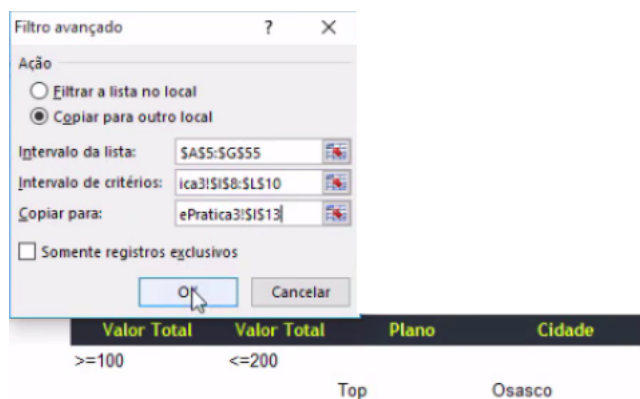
Filtro avançado ? ×

Ação

Filtrar a lista no local

Copiar para outro local

Intervalo da lista: $A$5:$G$55

Intervalo de critérios: ica3!$I$8:$L$10

Copiar para: ePratica3!$I$13

Somente registros exclusivos

OK Cancelar

| Valor Total | Valor Total | Plano | Cidade |
|---|---|---|---|
| >=100 | <=200 | | |
| | | Top | Osasco |